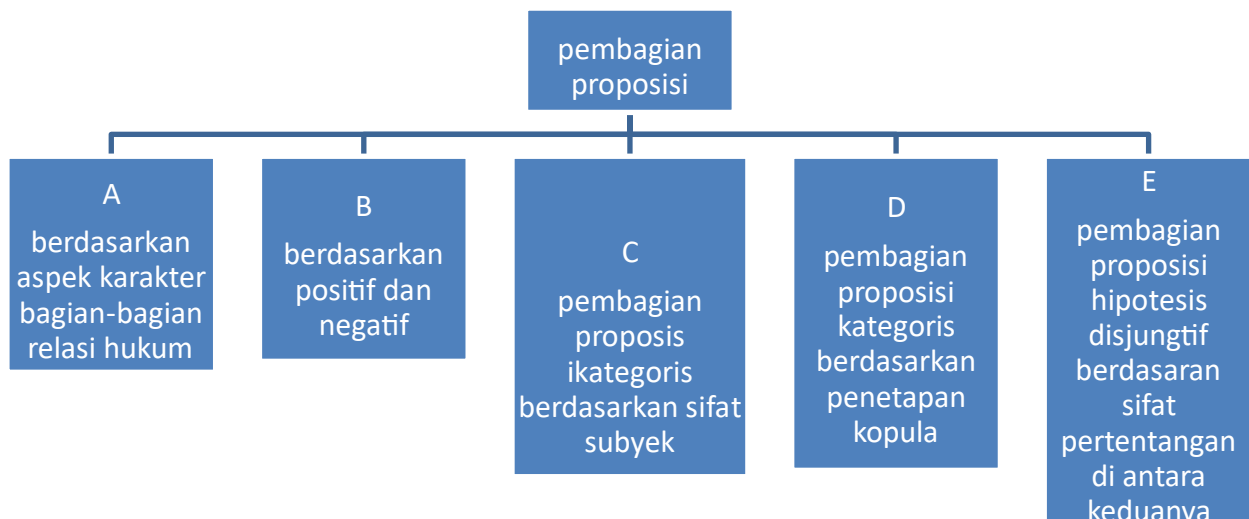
pembagian proposisi

A
berdasarkan aspek karakter bagian-bagian relasi hukum

B
berdasarkan positif dan negatif

C
pembagian proposis ikategoris berdasarkan sifat subyek

D
pembagian proposisi kategoris berdasarkan penetapan kopula

E
pembagian proposisi hipotesis disjungtif berdasaran sifat pertentangan di antara keduanya